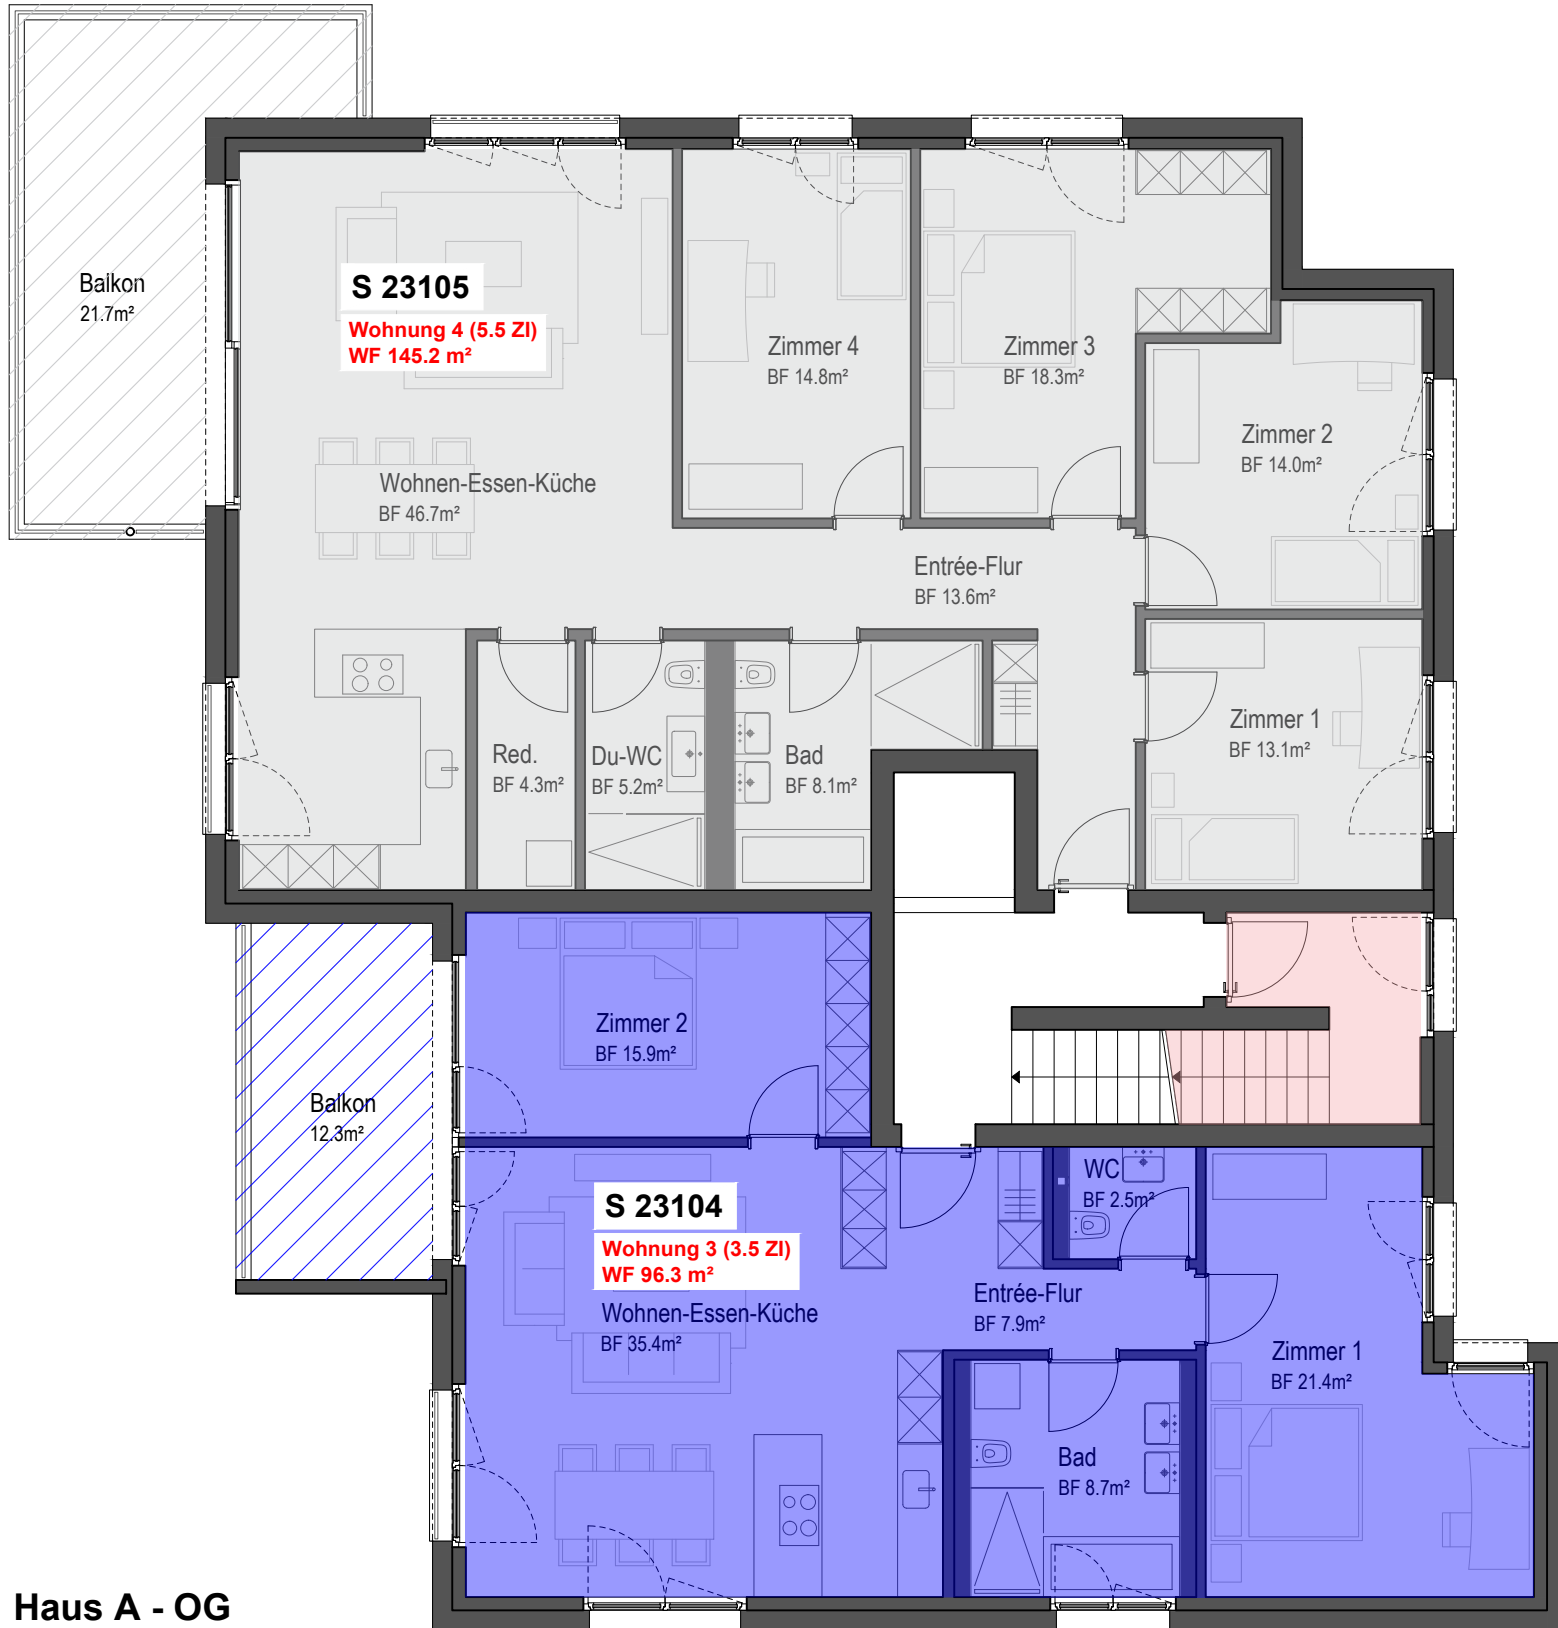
Balkon
21.7m²

S 23105
Wohnung 4 (5.5 Zl)
WF 145.2 m²

Zimmer 4
BF 14.8m²

Zimmer 3
BF 18.3m²

Zimmer 2
BF 14.0m²

Wohnen-Essen-Küche
BF 46.7m²

Entrée-Flur
BF 13.6m²

Red.
BF 4.3m²

Du-WC
BF 5.2m²

Bad
BF 8.1m²

Zimmer 1
BF 13.1m²

Zimmer 2
BF 15.9m²

Balkon
12.3m²

S 23104
Wohnung 3 (3.5 Zl)
WF 96.3 m²

WC
BF 2.5m²

Wohnen-Essen-Küche
BF 35.4m²

Entrée-Flur
BF 7.9m²

Zimmer 1
BF 21.4m²

Bad
BF 8.7m²

Haus A - OG